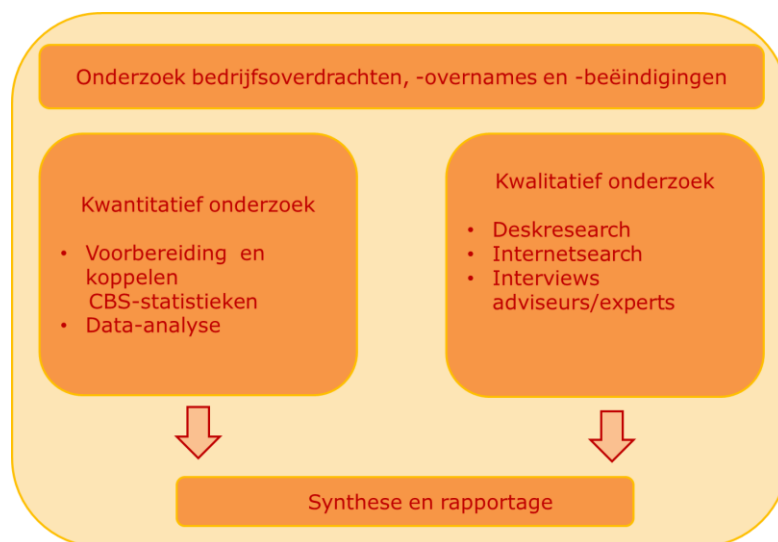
Onderzoek bedrijfsoverdrachten, -overnames en -beëindigingen

Kwantitatief onderzoek

- Voorbereiding en koppelen CBS-statistieken
- Data-analyse

Kwalitatief onderzoek

- Deskresearch
- Internetsearch
- Interviews adviseurs/experts

Synthese en rapportage